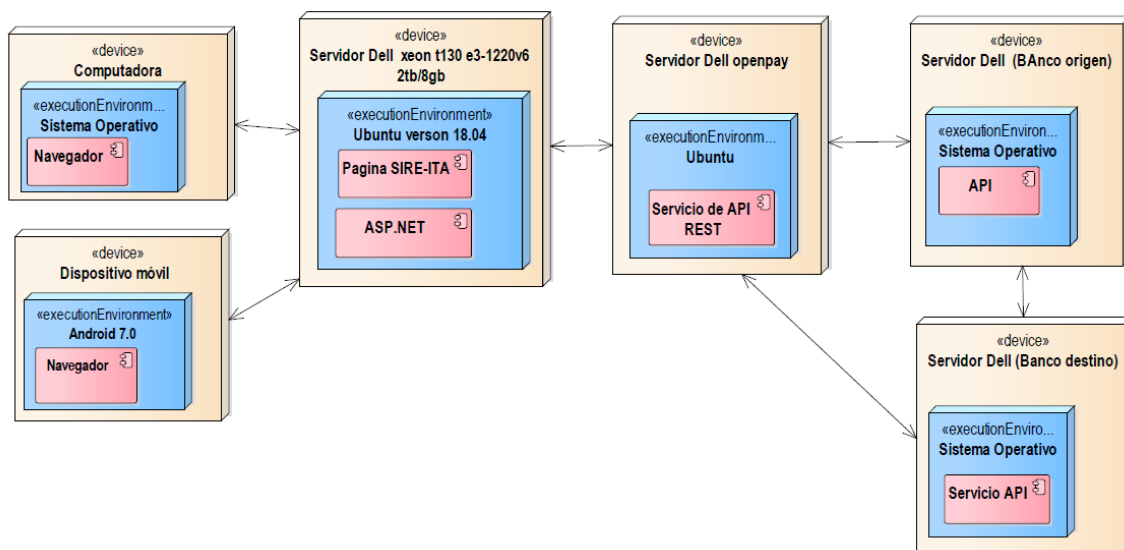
«device»
Computadora

«executionEnvironm...
Sistema Operativo

Navegador

«device»
Dispositivo móvil

«executionEnvironment»
Android 7.0

Navegador

«device»
Servidor Dell xeon t130 e3-1220v6 2tb/8gb

«executionEnvironment»
Ubuntu verson 18.04

Pagina SIRE-ITA

ASP.NET

«device»
Servidor Dell openpay

«executionEnvironm...
Ubuntu

Servicio de API REST

«device»
Servidor Dell (BAnco origen)

«executionEnviron...
Sistema Operativo

API

«device»
Servidor Dell (Banco destino)

«executionEnviro...
Sistema Operativo

Servicio API